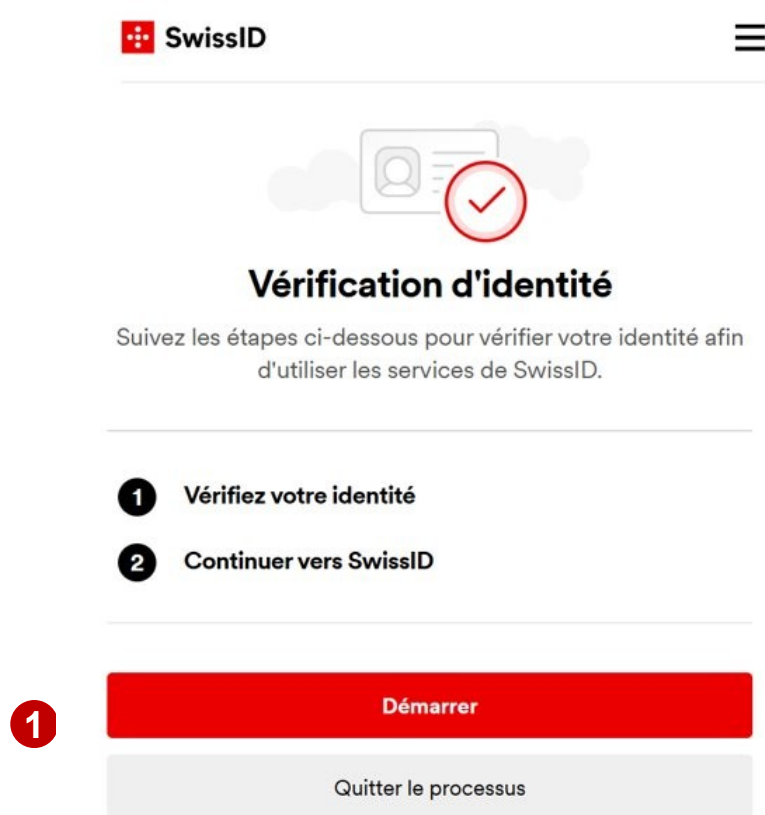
SwissID

Vérification d'identité

Suivez les étapes ci-dessous pour vérifier votre identité afin d'utiliser les services de SwissID.

1 Vérifiez votre identité

2 Continuer vers SwissID

1

Démarrer

Quitter le processus